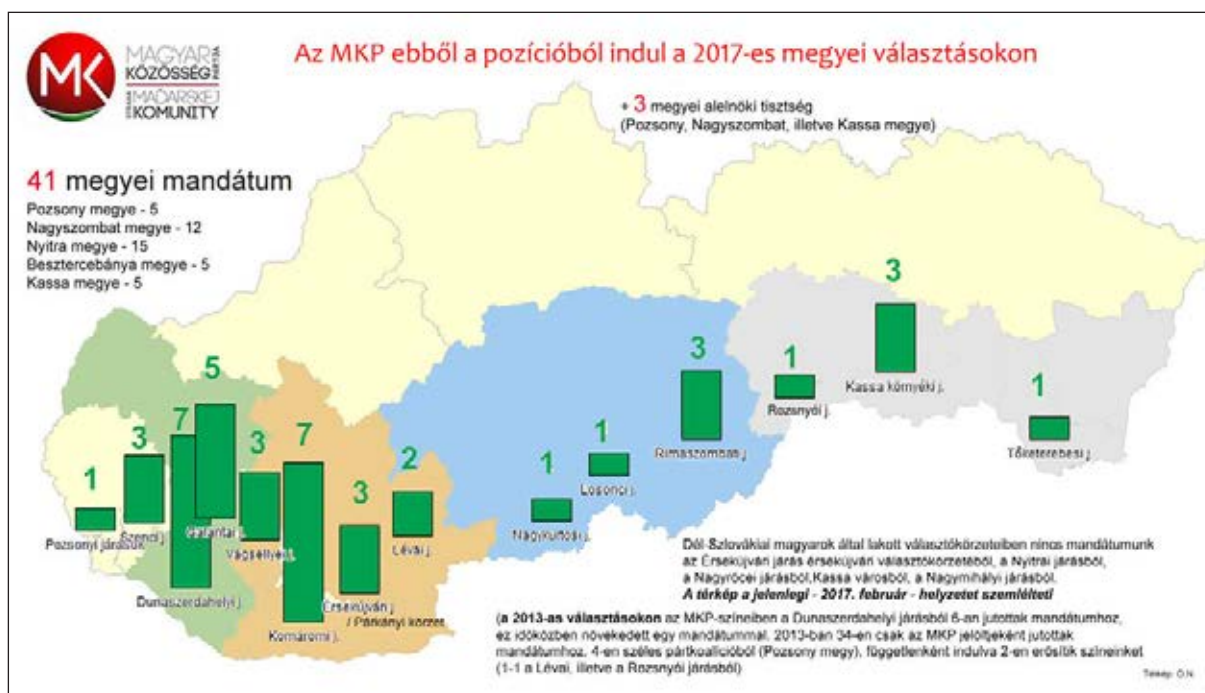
MK MAGYAR KÖZÖSSÉG PÁRTJA STRANA MAĎARSKEJ KOMUNITY

Az MKP ebből a pozícióból indul a 2017-es megyei választásokon

+ 3 megyei alelnöki tisztség (Pozsony, Nagyszombat, illetve Kassa megye)

41 megyei mandátum
Pozsony megye - 5
Nagyszombat megye - 12
Nyitra megye - 15
Besztercebánya megye - 5
Kassa megye - 5

1
Pozsonyi járások

3
Szenci j.

7
Dunaszerdahelyi j.

5
Galantai j.

3
Vágsellyei j.

7
Komáromi j.

3
Érsekújvári j. / Párkányi körzet

2
Lévai j.

1
Nagykürtösi j.

1
Losonci j.

3
Rimaszombati j.

1
Rozsnyói j.

3
Kassa környéki j.

1
Tőketerebesi j.

Dél-Szlovákiai magyarok által lakott választókörzeteiben nincs mandátumunk az Érsekújvári járás érsekújvári választókörzetéből, a Nyitrai járásból, a Nagyrőcei járásból,Kassa városból, a Nagymihályi járásból.
A térkép a jelenlegi - 2017. február - helyzetet szemlélteti

(a 2013-as választásokon az MKP-színeiben a Dunaszerdahelyi járásból 6-an jutottak mandátumhoz, ez időközben növekedett egy mandátummal. 2013-ban 34-en csak az MKP jelöltjeként jutottak mandátumhoz, 4-en széles pártkoalícióból (Pozsony megy), függetlenként indulva 2-en erősítik színeinket (1-1 a Lévai, illetve a Rozsnyói járásból)

Térkép: O.N.